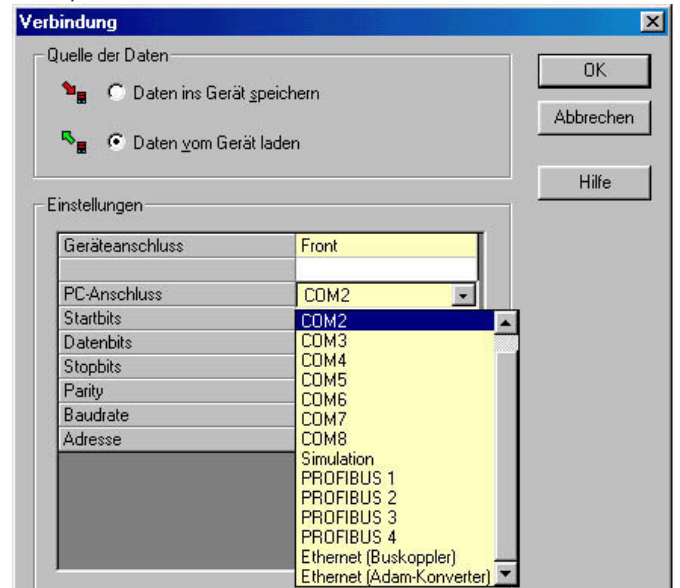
Verbindung

Quelle der Daten

Daten ins Gerät speichern

Daten vom Gerät laden

OK

Abbrechen

Hilfe

Einstellungen

| Geräteanschluss | Front |
|---|---|
| | |
| PC-Anschluss | COM2 |
| Startbits | |
| Datenbits | |
| Stopbits | |
| Parity | |
| Baudrate | |
| Adresse | |

COM2
COM3
COM4
COM5
COM6
COM7
COM8
Simulation
PROFIBUS 1
PROFIBUS 2
PROFIBUS 3
PROFIBUS 4
Ethernet (Buskoppler)
Ethernet (Adam-Konverter)